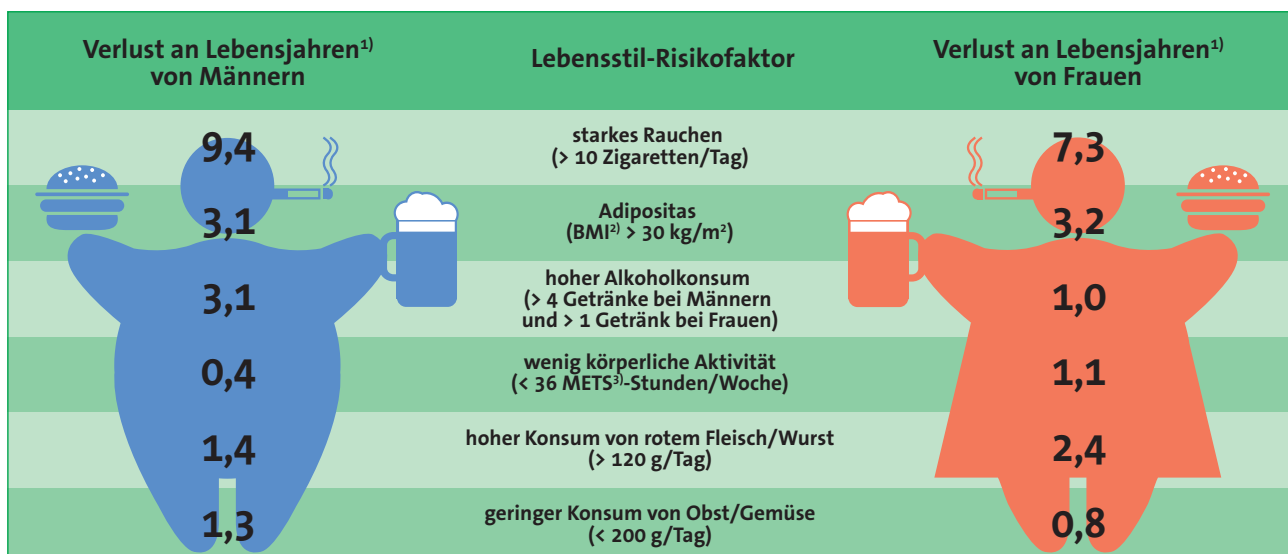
| Verlust an Lebensjahren$^{1)}$ von Männern | Lebensstil-Risikofaktor | Verlust an Lebensjahren$^{1)}$ von Frauen |
|---|---|---|
| 9,4 | starkes Rauchen (> 10 Zigaretten/Tag) | 7,3 |
| 3,1 | Adipositas (BMI$^{2)}$ > 30 kg/m$^2$) | 3,2 |
| 3,1 | hoher Alkoholkonsum (> 4 Getränke bei Männern und > 1 Getränk bei Frauen) | 1,0 |
| 0,4 | wenig körperliche Aktivität (< 36 METS$^{3)}$-Stunden/Woche) | 1,1 |
| 1,4 | hoher Konsum von rotem Fleisch/Wurst (> 120 g/Tag) | 2,4 |
| 1,3 | geringer Konsum von Obst/Gemüse (< 200 g/Tag) | 0,8 |